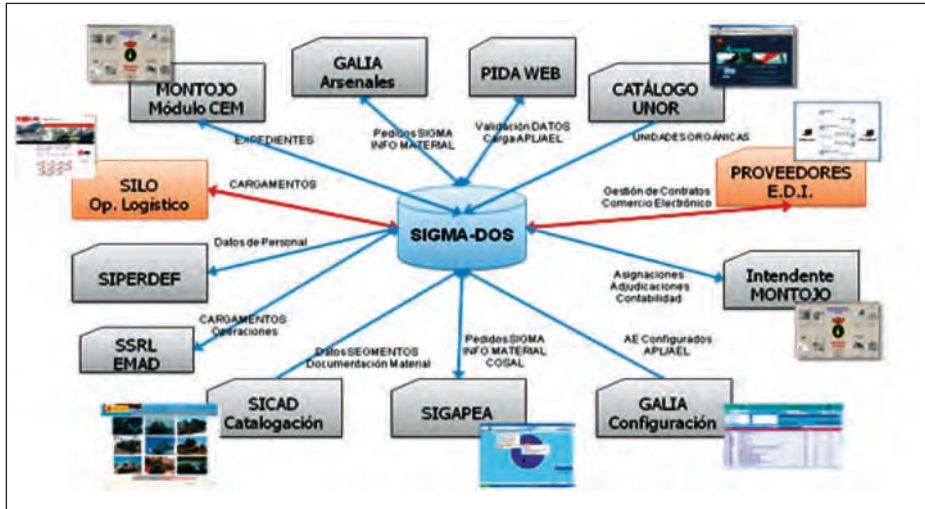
MONTOJO
Módulo CEM

GALIA
Arsenales

PIDA WEB

CATÁLOGO
UNOR

EXPEDIENTES

Pedidos SIGMA
INFO MATERIAL

Validación DATOS
Carga APLIAEL

UNIDADES ORGÁNICAS

PROVEEDORES
E.D.I.

SILO
Op. Logístico

CARGAMENTOS

Gestión de Contratos
Comercio Electrónico

SIGMA-DOS

Datos de Personal

SIPERDEF

Asignaciones
Adjudicaciones
Contabilidad

Intendente
MONTOJO

CARGAMENTOS
Operaciones

SSRL
EMAD

Datos SEGMENTOS
Documentación Material

Pedidos SIGMA
INFO MATERIAL
COSAL

AE Configurados
APLIAEL

SICAD
Catalogación

SIGAPEA

GALIA
Configuración